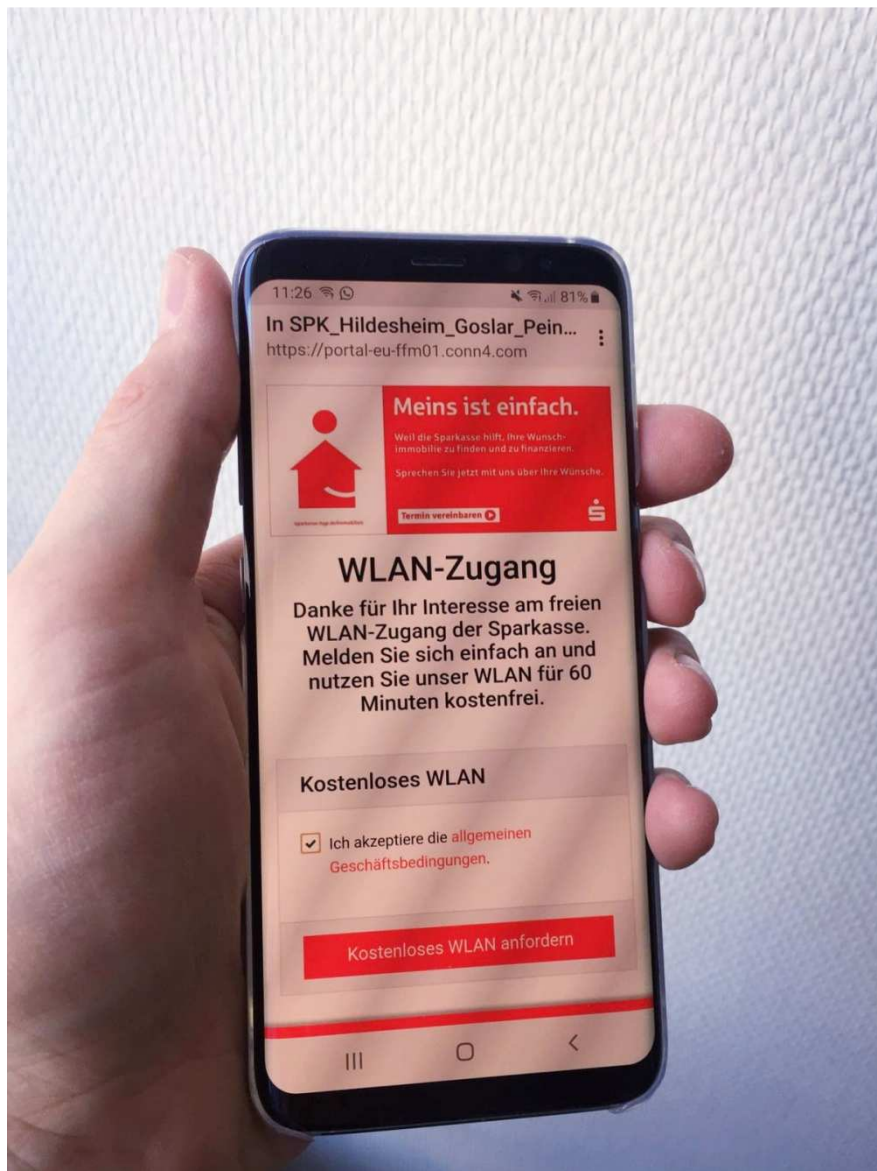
11:26

81%

In SPK_Hildesheim_Goslar_Pein...
https://portal-eu-ffm01.conn4.com

Meins ist einfach.

Weil die Sparkasse hilft, Ihre Wunschimmobilie zu finden und zu finanzieren.

Sprechen Sie jetzt mit uns über Ihre Wünsche.

Termin vereinbaren

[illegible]

WLAN-Zugang

Danke für Ihr Interesse am freien WLAN-Zugang der Sparkasse. Melden Sie sich einfach an und nutzen Sie unser WLAN für 60 Minuten kostenfrei.

Kostenloses WLAN

Ich akzeptiere die allgemeinen Geschäftsbedingungen.

Kostenloses WLAN anfordern